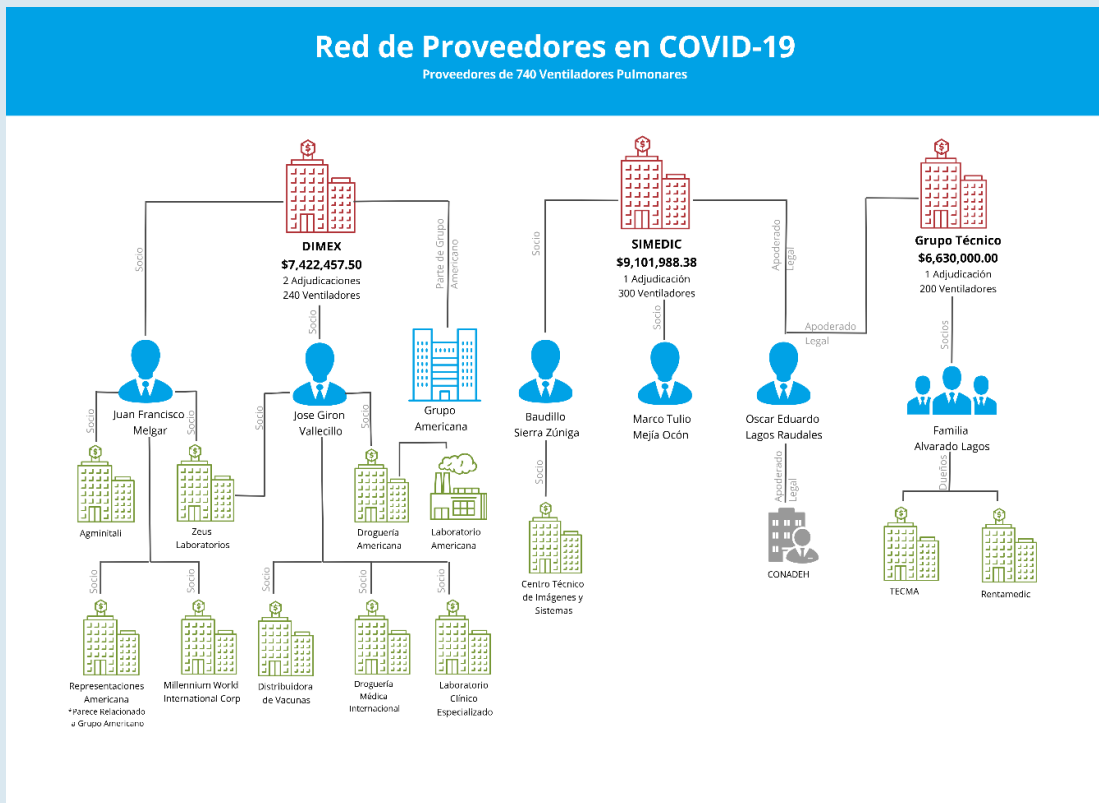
Red de Proveedores en COVID-19
Proveedores de 740 Ventiladores Pulmonares

DIMEX
$7,422,457.50
2 Adjudicaciones
240 Ventiladores

Socio
Parte de Grupo Americano
Socio

Juan Francisco Melgar
Socio
Socio
Agminitali
Zeus Laboratorios
Socio
Socio
Representaciones Americana
*Parece Relacionado a Grupo Americano
Millennium World International Corp

Jose Giron Vallecillo
Socio
Socio
Droguería Americana
Laboratorio Americana
Socio
Socio
Socio
Distribuidora de Vacunas
Droguería Médica Internacional
Laboratorio Clínico Especializado

Grupo Americana

SIMEDIC
$9,101,988.38
1 Adjudicación
300 Ventiladores

Socio
Socio
Apoderado Legal

Baudillo Sierra Zúniga
Socio
Centro Técnico de Imágenes y Sistemas

Marco Tulio Mejía Ocón

Oscar Eduardo Lagos Raudales
Apoderado Legal
CONADEH

Apoderado Legal

Grupo Técnico
$6,630,000.00
1 Adjudicación
200 Ventiladores

Socios
Familia Alvarado Lagos
Dueños
TECMA
Rentamedic